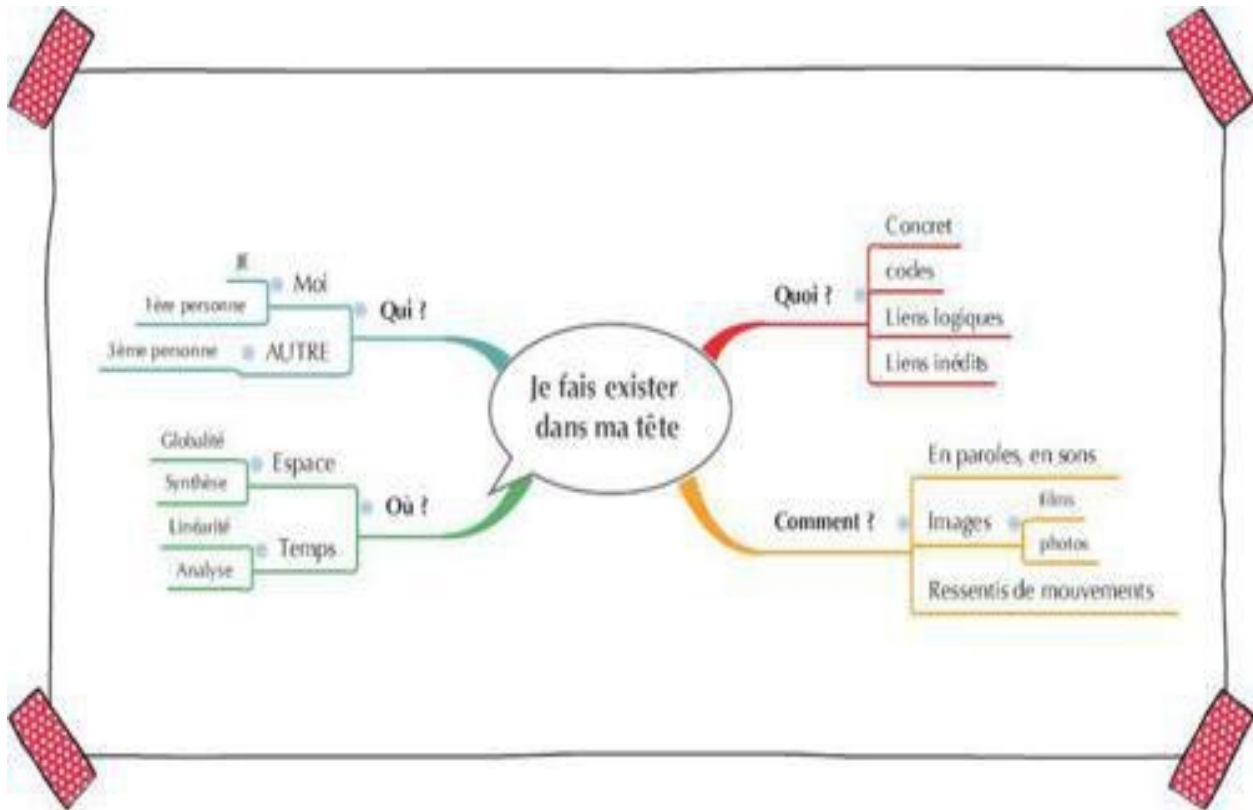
Je fais exister dans ma tête

Qui ?
Moi
JE
1ère personne
AUTRE
3ème personne

Quoi ?
Concret
codes
Liens logiques
Liens inédits

Où ?
Espace
Globalité
Synthèse
Temps
Linéarité
Analyse

Comment ?
En paroles, en sons
Images
films
photos
Ressentis de mouvements